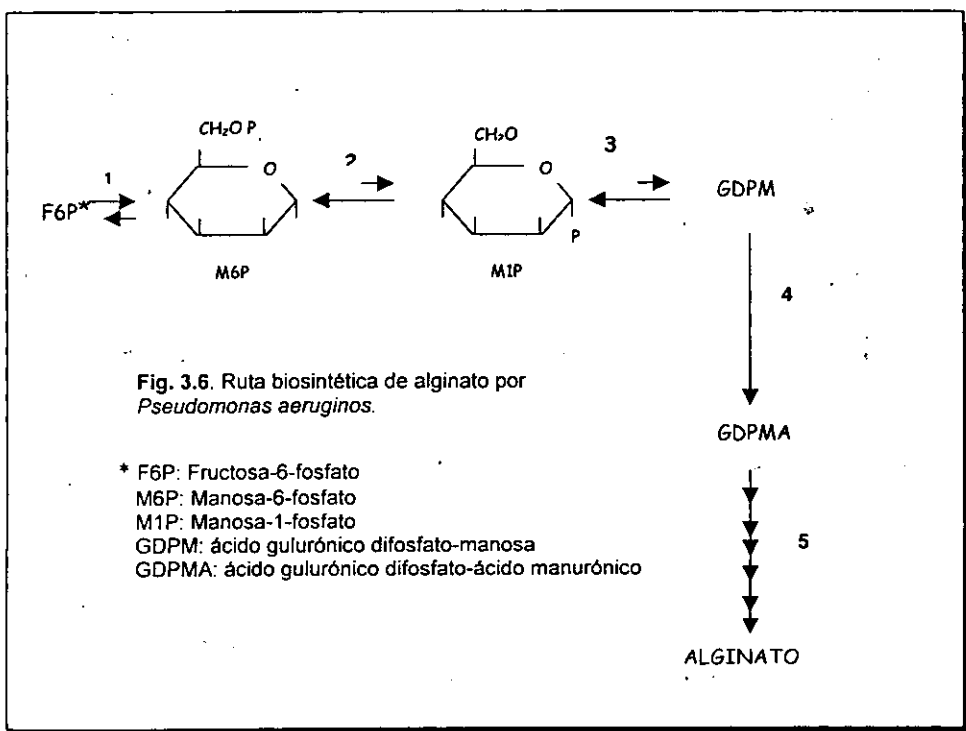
1
F6P*
$CH_2OP$
O
M6P
2
$CH_2O$
O
P
M1P
3
GDPM
4
GDPMA
5
ALGINATO

Fig. 3.6. Ruta biosintética de alginato por *Pseudomonas aeruginos*.

* F6P: Fructosa-6-fosfato
M6P: Manosa-6-fosfato
M1P: Manosa-1-fosfato
GDPM: ácido gulurónico difosfato-manosa
GDPMA: ácido gulurónico difosfato-ácido manurónico